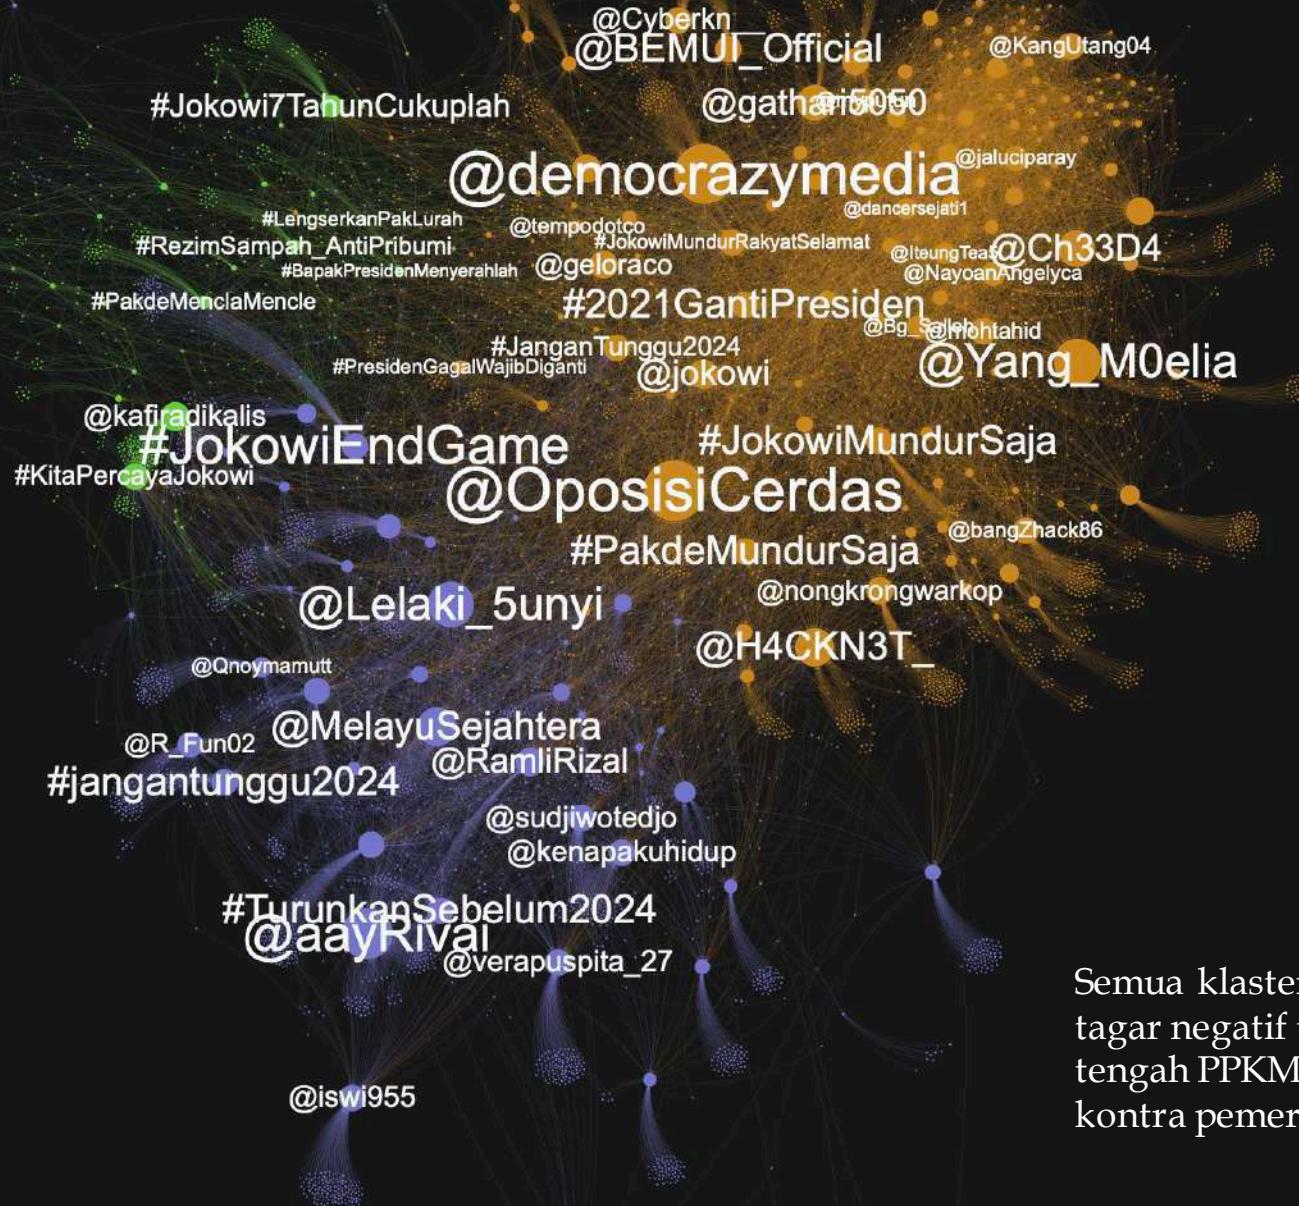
@Cyberkn
@BEMUI_Official
@KangUtang04
#Jokowi7TahunCukuplah
@gathari5050
@democrazymedia
@jaluciparay
@dancersejati1
#LengserkanPakLurah
@tempodotco
#RezimSampah_AntiPribumi
#JokowiMundurRakyatSelamat
@IteungTea
@Ch33D4
#BapakPresidenMenyerahlah
@geloraco
@NayoanAngelyca
#PakdeMenclaMencle
#2021GantiPresiden
@Bg_Salleh
@mohtahid
#JanganTunggu2024
#PresidenGagalWajibDiganti
@jokowi
@Yang_M0elia
@kafiradikalis
#JokowiEndGame
#JokowiMundurSaja
#KitaPercayaJokowi
@OposisiCerdas
@bangZhack86
#PakdeMundurSaja
@nongkrongwarkop
@Lelaki_5unyi
@H4CKN3T_
@Qnoymamutt
@MelayuSejahtera
@R_Fun02
#jangantunggu2024
@RamliRizal
@sudjiwotedjo
@kenapakuhidup
#TurunkanSebelum2024
@aayRival
@verapuspita_27
@iswi955

Semua klaster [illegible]
tagar negatif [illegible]
tengah PPKM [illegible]
kontra pemer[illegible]